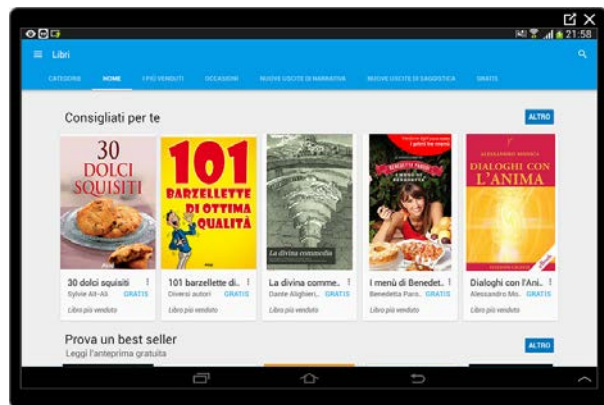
21:58

Libri

CATEGORIE HOME I PIÙ VENDUTI OCCASIONI NUOVE USCITE DI NARRATIVA NUOVE USCITE DI SAGGISTICA GRATIS

Consigliati per te

ALTRO

30 DOLCI SQUISITI

101 BARZELLETTE DI OTTIMA QUALITÀ

La divina commedia

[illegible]

ALESSANDRO MOSSA DIALOGHI CON L'ANIMA

30 dolci squisiti
Sylvie Aït-Ali GRATIS
Libro più venduto

101 barzellette di..
Diversi autori GRATIS
Libro più venduto

La divina comme..
Dante Alighieri GRATIS
Libro più venduto

I menù di Benedet..
Benedetta Paro.. GRATIS
Libro più venduto

Dialoghi con l'Ani..
Alessandro Mo.. GRATIS
Libro più venduto

Prova un best seller
Leggi l'anteprima gratuita

ALTRO